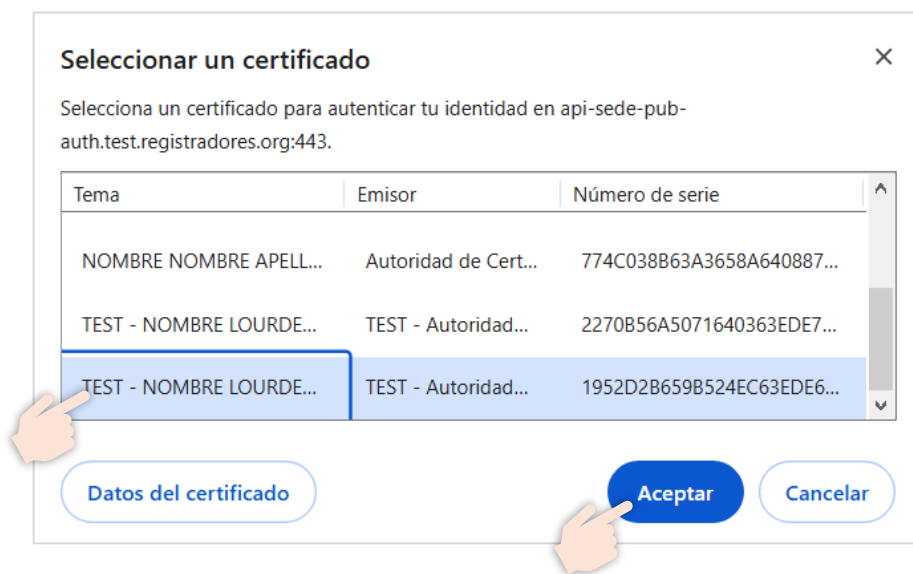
Seleccionar un certificado

×

Selecciona un certificado para autenticar tu identidad en api-sede-pub-auth.test.registradores.org:443.

| Tema | Emisor | Número de serie |
|---|---|---|
| NOMBRE NOMBRE APELL... | Autoridad de Cert... | 774C038B63A3658A640887... |
| TEST - NOMBRE LOURDE... | TEST - Autoridad... | 2270B56A5071640363EDE7... |
| TEST - NOMBRE LOURDE... | TEST - Autoridad... | 1952D2B659B524EC63EDE6... |

Datos del certificado

Aceptar

Cancelar